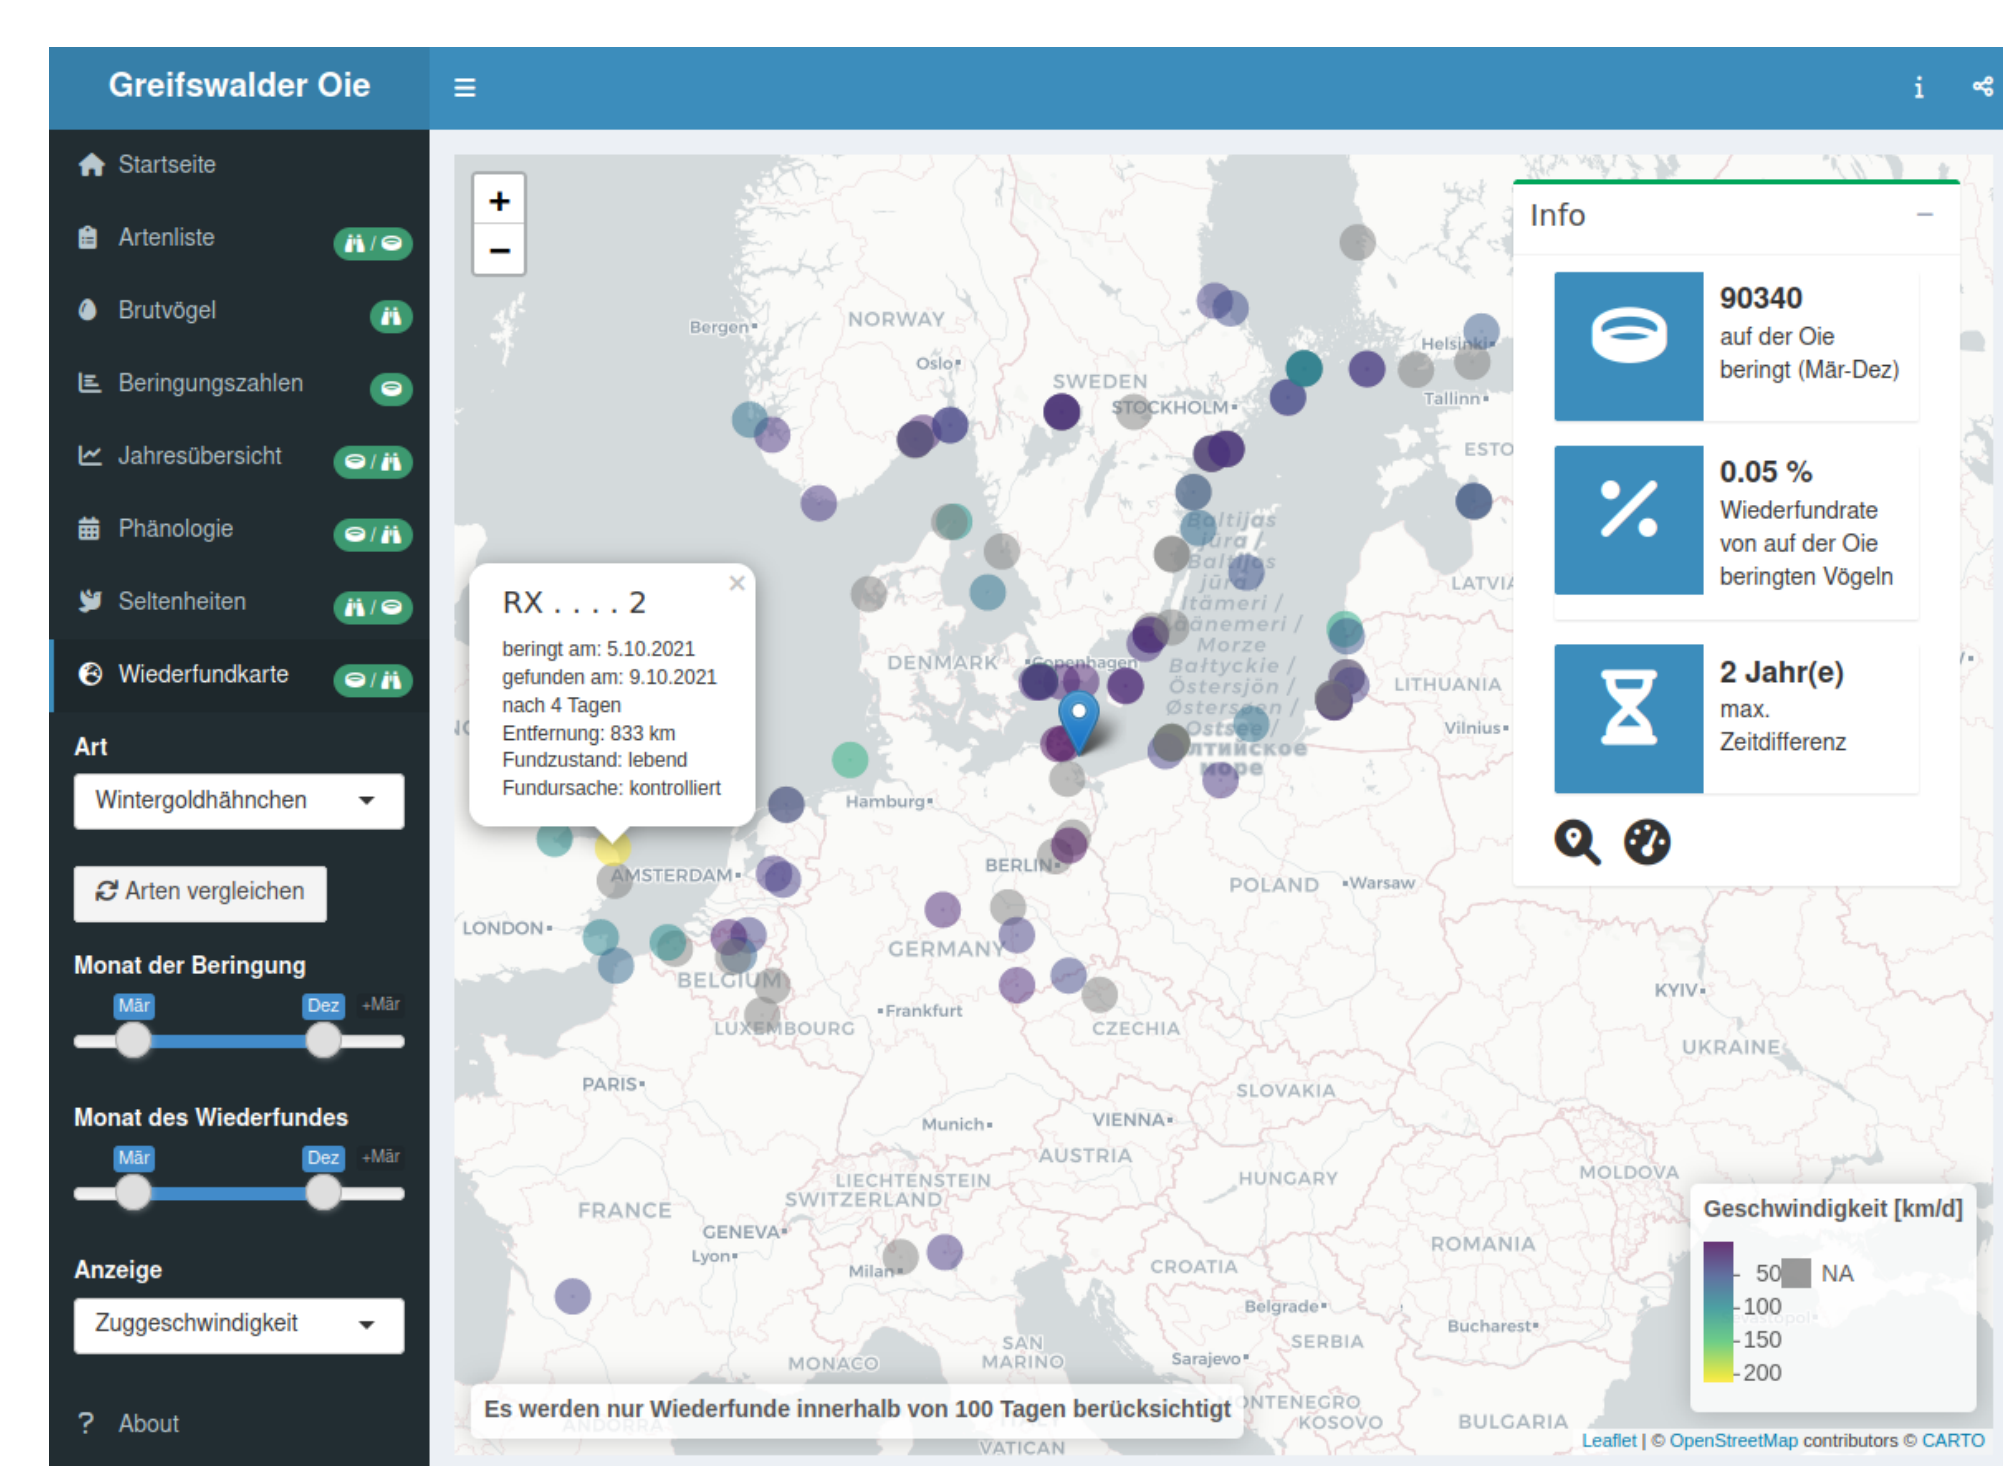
Greifswalder Oie

Startseite
Artenliste
Brutvögel
Beringungszahlen
Jahresübersicht
Phänologie
Seltenheiten
Wiederfundkarte

Art
Wintergoldhähnchen

Arten vergleichen

Monat der Beringung
Mär Dez +Mär

Monat des Wiederfundes
Mär Dez +Mär

Anzeige
Zuggeschwindigkeit

? About

+
−

RX . . . . 2
beringt am: 5.10.2021
gefunden am: 9.10.2021
nach 4 Tagen
Entfernung: 833 km
Fundzustand: lebend
Fundursache: kontrolliert

Info
90340 auf der Oie beringt (Mär-Dez)
0.05 % Wiederfundrate von auf der Oie beringten Vögeln
2 Jahr(e) max. Zeitdifferenz

NORWAY Bergen Oslo SWEDEN STOCKHOLM Helsinki Tallinn ESTO LATVIA LITHUANIA Vilnius DENMARK Copenhagen Hamburg AMSTERDAM BERLIN POLAND Warsaw LONDON GERMANY BELGIUM LUXEMBOURG Frankfurt CZECHIA KYIV UKRAINE PARIS SLOVAKIA Munich VIENNA AUSTRIA LIECHTENSTEIN SWITZERLAND HUNGARY MOLDOVA FRANCE GENEVA Lyon Milan CROATIA ROMANIA Belgrade SERBIA Bucharest SAN MARINO Sarajevo MONACO MONTENEGRO KOSOVO BULGARIA VATICAN

Geschwindigkeit [km/d]
50 NA
100
150
200

Es werden nur Wiederfunde innerhalb von 100 Tagen berücksichtigt

Leaflet | © OpenStreetMap contributors © CARTO